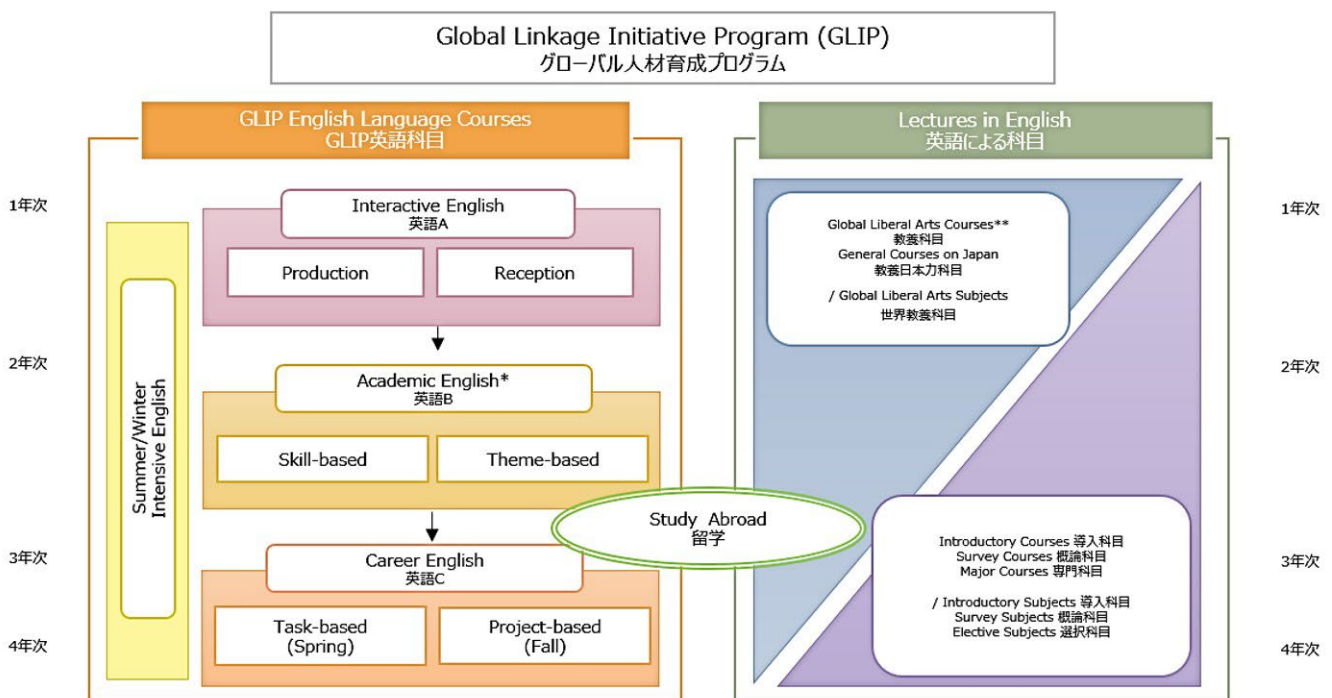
Global Linkage Initiative Program (GLIP)
グローバル人材育成プログラム

GLIP English Language Courses
GLIP英語科目

Lectures in English
英語による科目

1年次

2年次

3年次

4年次

Summer/Winter Intensive English

Interactive English
英語A

Production

Reception

Academic English*
英語B

Skill-based

Theme-based

Career English
英語C

Task-based (Spring)

Project-based (Fall)

Study Abroad
留学

Global Liberal Arts Courses**
教養科目
General Courses on Japan
教養日本力科目

/ Global Liberal Arts Subjects
世界教養科目

Introductory Courses 導入科目
Survey Courses 概論科目
Major Courses 専門科目

/ Introductory Subjects 導入科目
Survey Subjects 概論科目
Elective Subjects 選択科目

1年次

2年次

3年次

4年次